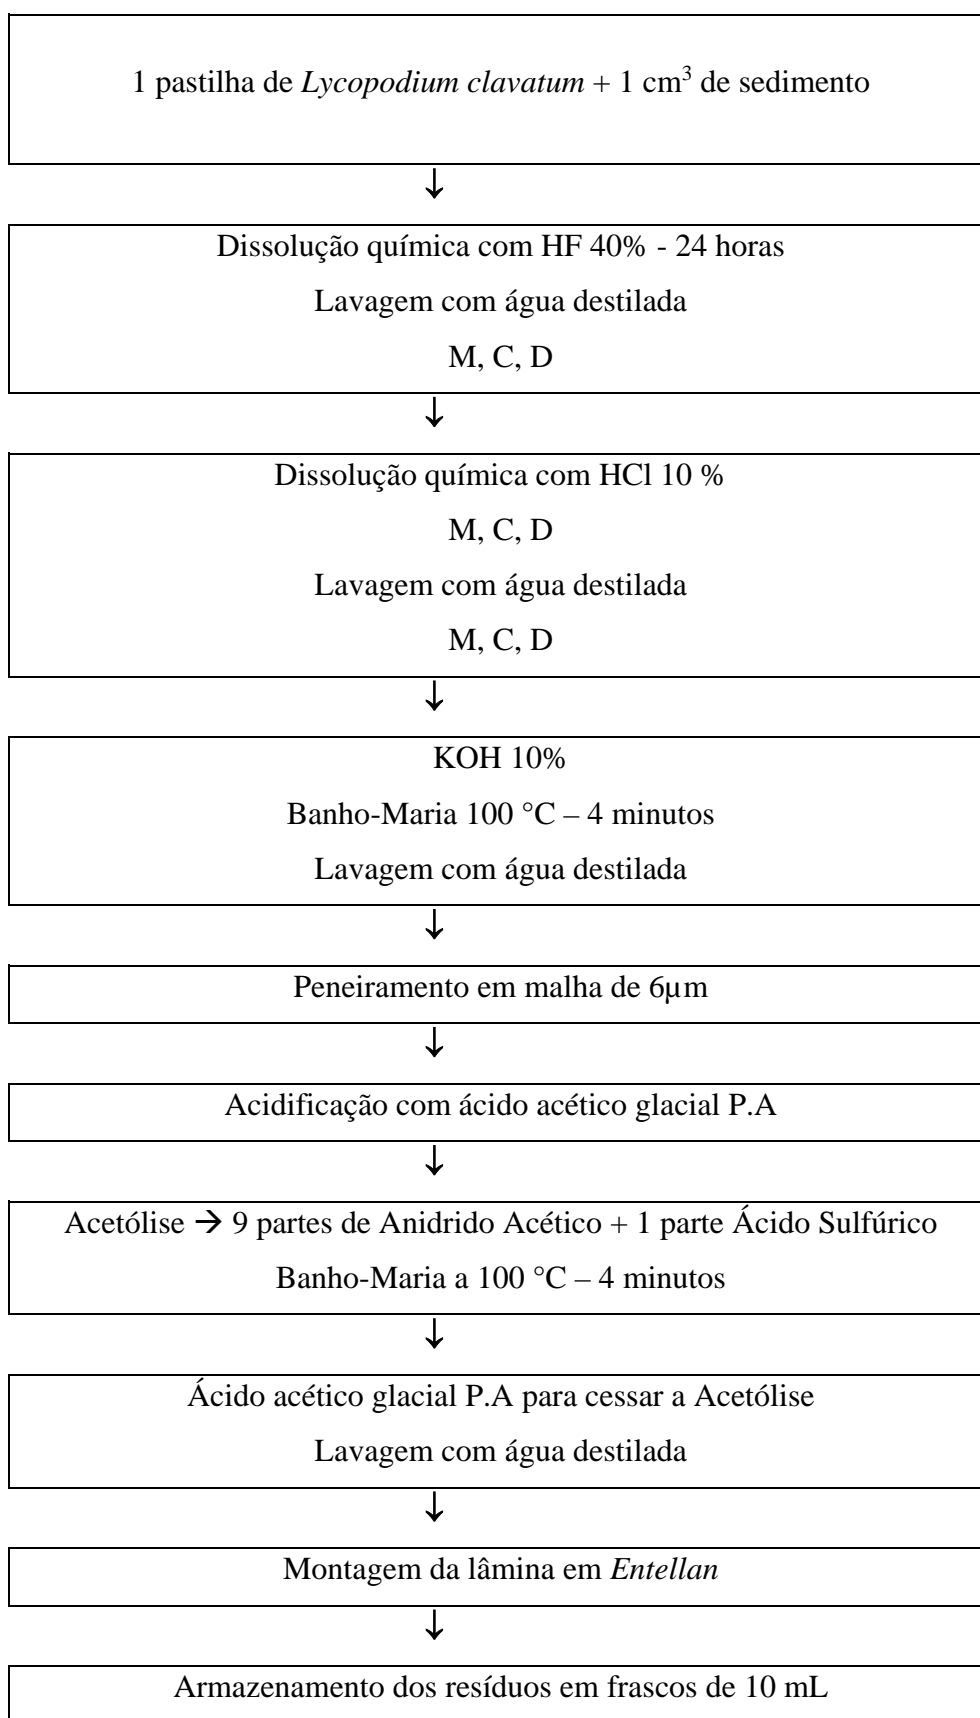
1 pastilha de *Lycopodium clavatum* + 1 $cm^3$ de sedimento

↓

Dissolução química com HF 40% - 24 horas

Lavagem com água destilada

M, C, D

↓

Dissolução química com HCl 10 %

M, C, D

Lavagem com água destilada

M, C, D

↓

KOH 10%

Banho-Maria 100 °C – 4 minutos

Lavagem com água destilada

↓

Peneiramento em malha de 6µm

↓

Acidificação com ácido acético glacial P.A

↓

Acetólise → 9 partes de Anidrido Acético + 1 parte Ácido Sulfúrico

Banho-Maria a 100 °C – 4 minutos

↓

Ácido acético glacial P.A para cessar a Acetólise

Lavagem com água destilada

↓

Montagem da lâmina em *Entellan*

↓

Armazenamento dos resíduos em frascos de 10 mL